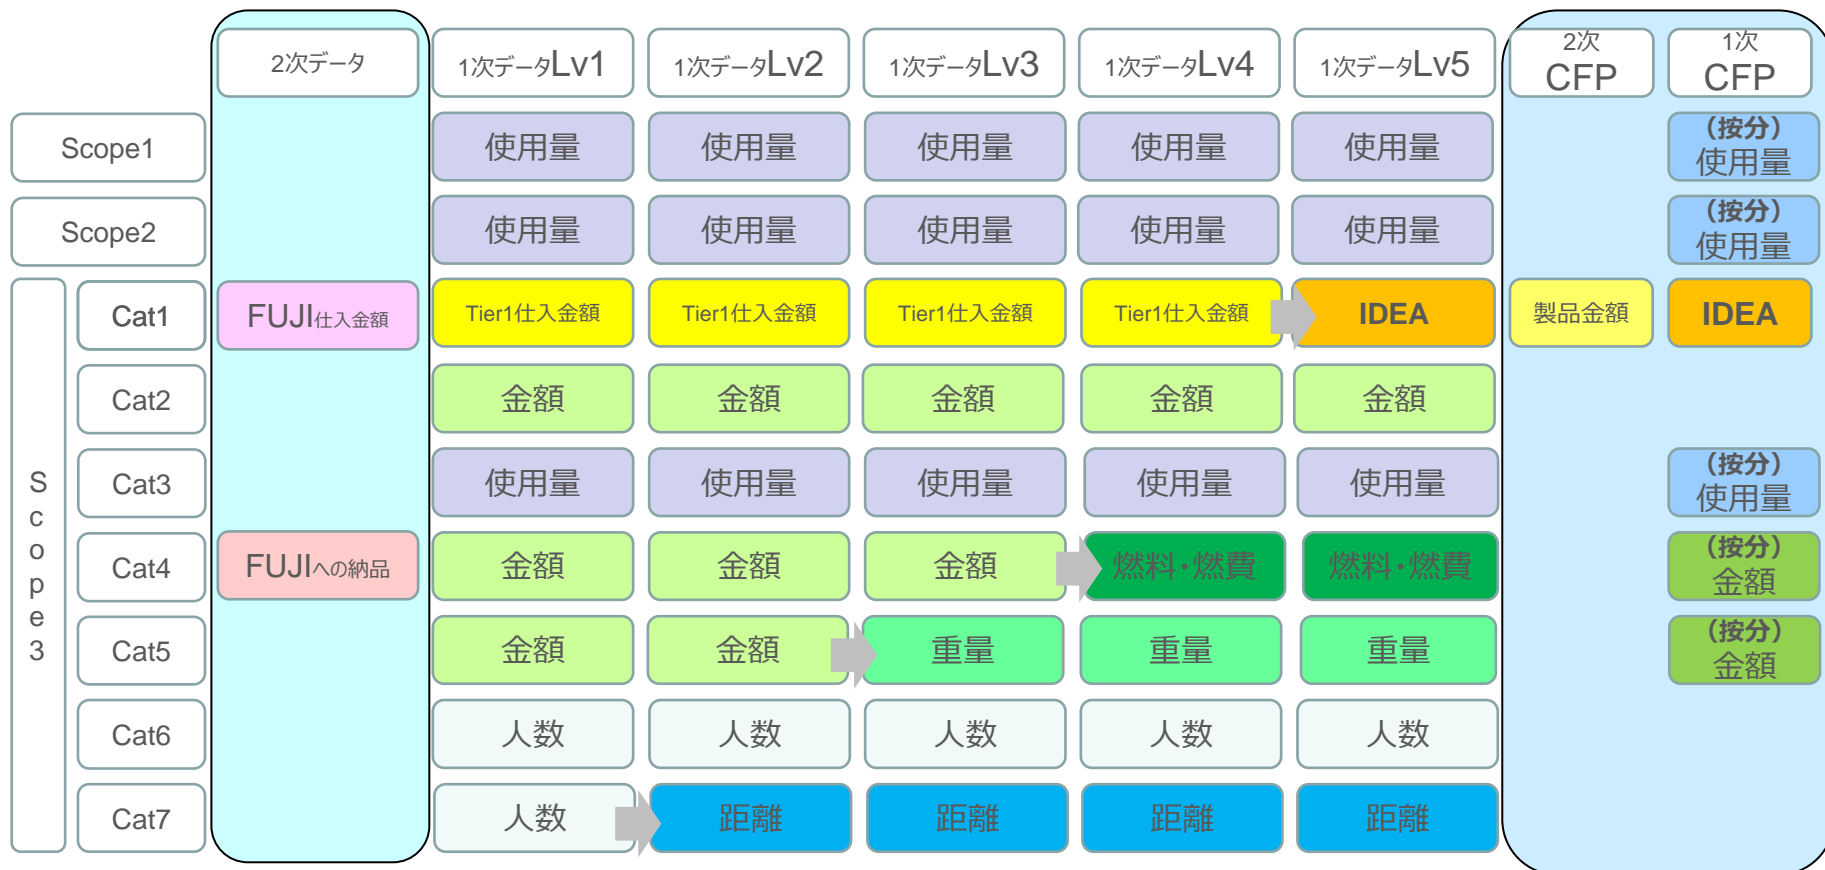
| | | 2次データ | 1次データLv1 | 1次データLv2 | 1次データLv3 | 1次データLv4 | 1次データLv5 | 2次 CFP | 1次 CFP |
|---|---|---|---|---|---|---|---|---|---|
| Scope1 | | | 使用量 | 使用量 | 使用量 | 使用量 | 使用量 | | (按分) 使用量 |
| Scope2 | | | 使用量 | 使用量 | 使用量 | 使用量 | 使用量 | | (按分) 使用量 |
| Scope3 | Cat1 | FUJI仕入金額 | Tier1仕入金額 | Tier1仕入金額 | Tier1仕入金額 | Tier1仕入金額 | IDEA | 製品金額 | IDEA |
| | Cat2 | | 金額 | 金額 | 金額 | 金額 | 金額 | | |
| | Cat3 | | 使用量 | 使用量 | 使用量 | 使用量 | 使用量 | | (按分) 使用量 |
| | Cat4 | FUJIへの納品 | 金額 | 金額 | 金額 | 燃料・燃費 | 燃料・燃費 | | (按分) 金額 |
| | Cat5 | | 金額 | 金額 | 重量 | 重量 | 重量 | | (按分) 金額 |
| | Cat6 | | 人数 | 人数 | 人数 | 人数 | 人数 | | |
| | Cat7 | | 人数 | 距離 | 距離 | 距離 | 距離 | | |